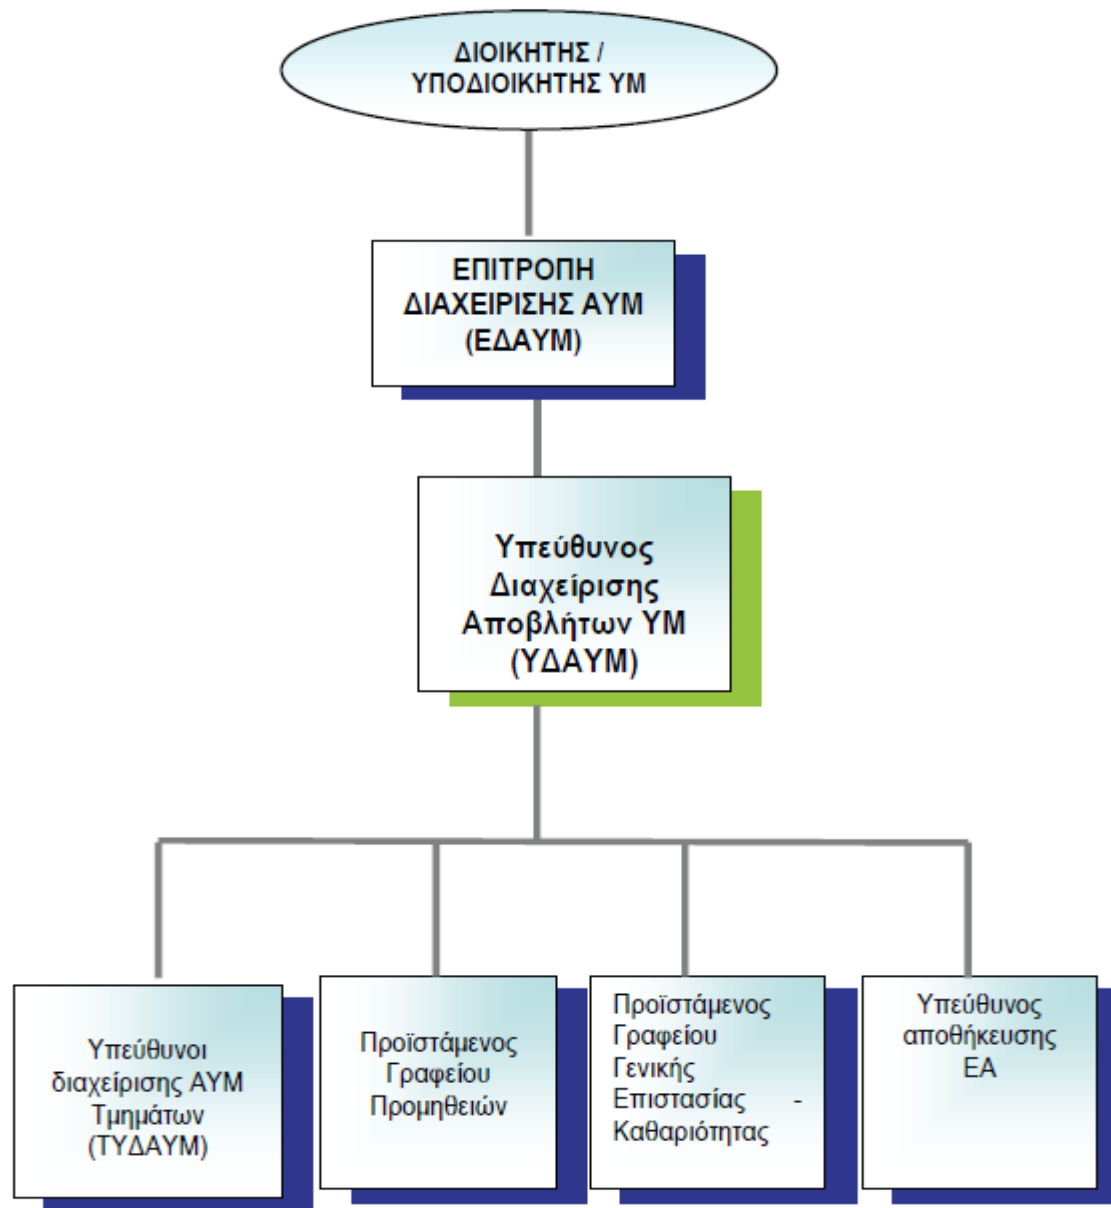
ΔΙΟΙΚΗΤΗΣ / ΥΠΟΔΙΟΙΚΗΤΗΣ ΥΜ

ΕΠΙΤΡΟΠΗ ΔΙΑΧΕΙΡΙΣΗΣ ΑΥΜ (ΕΔΑΥΜ)

Υπεύθυνος Διαχείρισης Αποβλήτων ΥΜ (ΥΔΑΥΜ)

Υπεύθυνοι διαχείρισης ΑΥΜ Τμημάτων (ΤΥΔΑΥΜ)

Προϊστάμενος Γραφείου Προμηθειών

Προϊστάμενος Γραφείου Γενικής Επιστασίας - Καθαριότητας

Υπεύθυνος αποθήκευσης ΕΑ